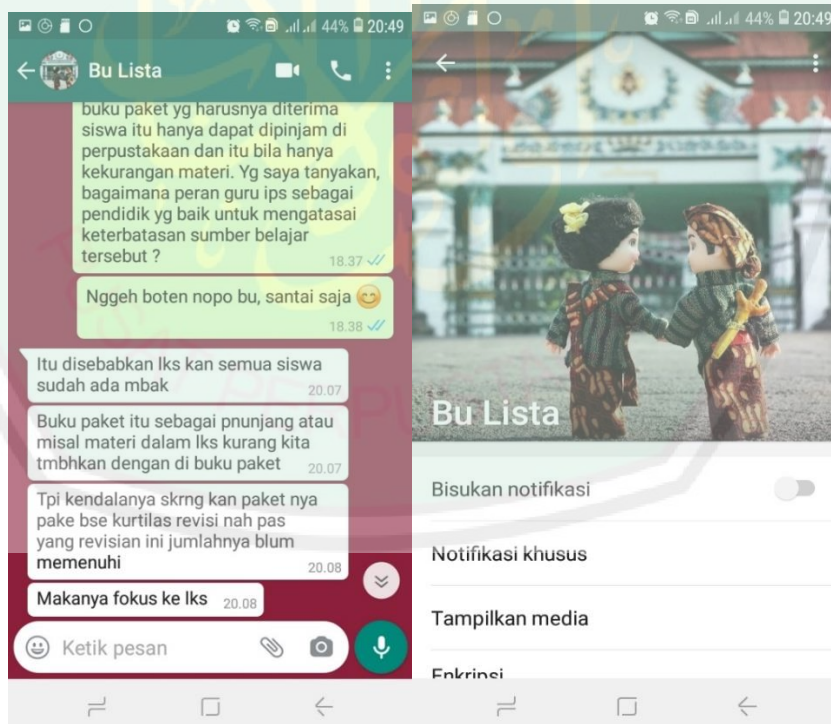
44% 20:49

Bu Lista

buku paket yg harusnya diterima siswa itu hanya dapat dipinjam di perpustakaan dan itu bila hanya kekurangan materi. Yg saya tanyakan, bagaimana peran guru ips sebagai pendidik yg baik untuk mengatasai keterbatasan sumber belajar tersebut ? 18.37

Nggeh boten nopo bu, santai saja 😊 18.38

Itu disebabkan lks kan semua siswa sudah ada mbak 20.07

Buku paket itu sebagai pnunjang atau misal materi dalam lks kurang kita tmbhkan dengan di buku paket 20.07

Tpi kendalanya skrng kan paket nya pake bse kurtilas revisi nah pas yang revisian ini jumlahnya blum memenuhi 20.08

Makanya fokus ke lks 20.08

Ketik pesan

44% 20:49

Bu Lista

Bisukan notifikasi

Notifikasi khusus

Tampilkan media

Enkripsi